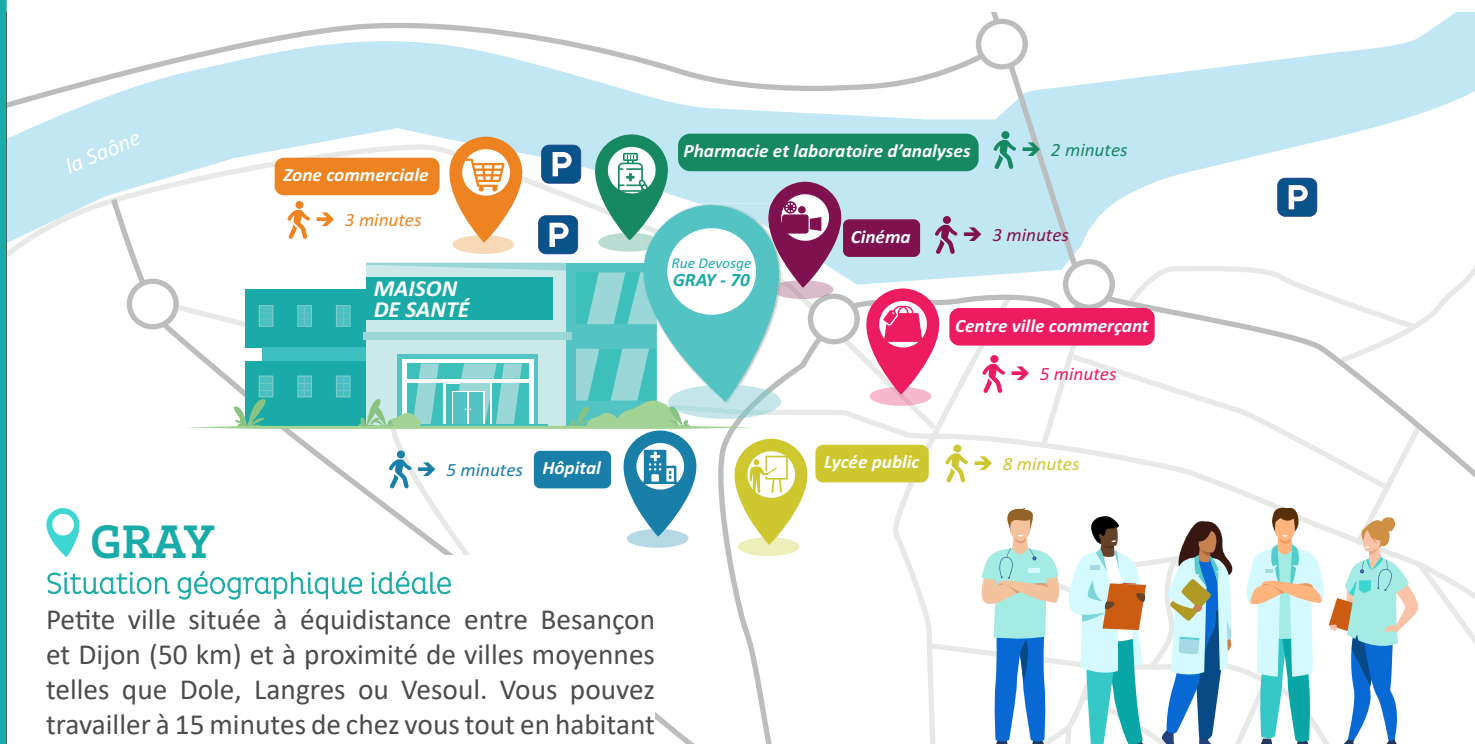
la Saône

Zone commerciale
3 minutes

P

P

Pharmacie et laboratoire d'analyses
2 minutes

P

Cinéma
3 minutes

Rue Devosge
GRAY - 70

MAISON DE SANTÉ

Centre ville commerçant
5 minutes

5 minutes
Hôpital

Lycée public
8 minutes

GRAY
Situation géographique idéale
Petite ville située à équidistance entre Besançon et Dijon (50 km) et à proximité de villes moyennes telles que Dole, Langres ou Vesoul. Vous pouvez travailler à 15 minutes de chez vous tout en habitant